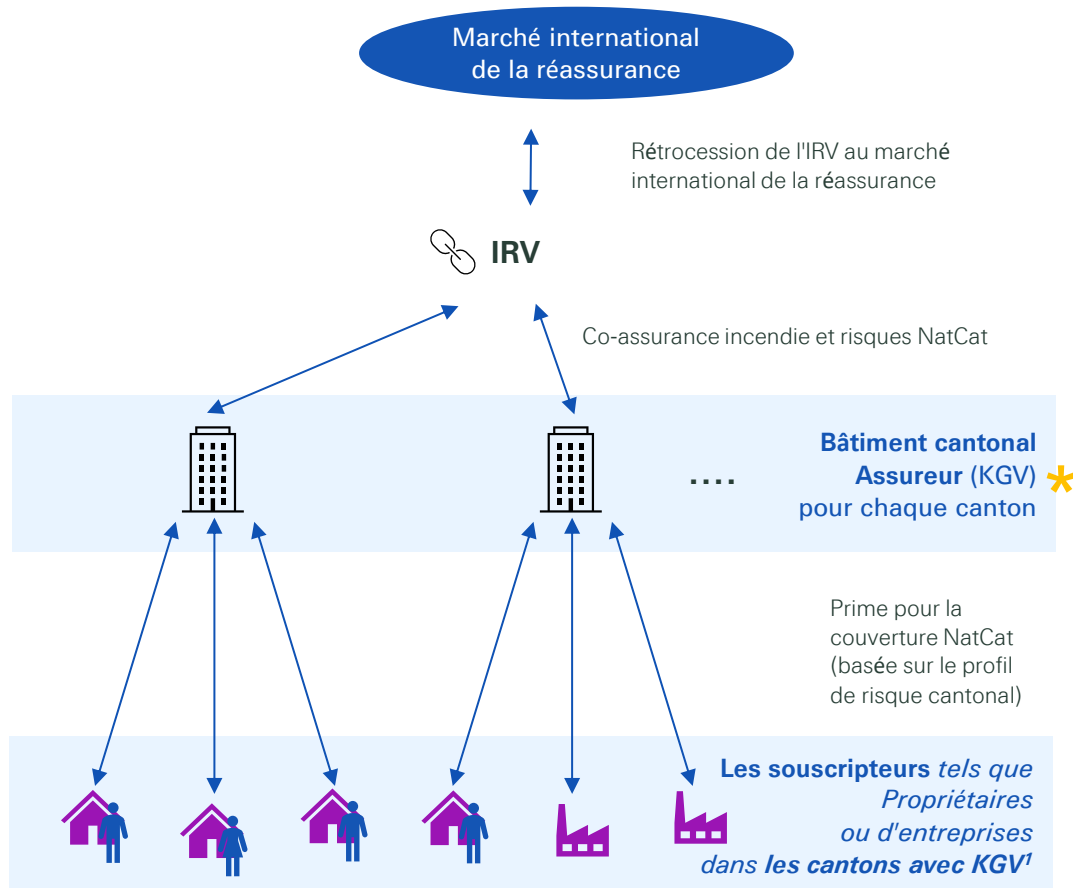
Marché international de la réassurance

Rétrocession de l'IRV au marché international de la réassurance

IRV

Co-assurance incendie et risques NatCat

....

Bâtiment cantonal Assureur (KGV) pour chaque canton

*

Prime pour la couverture NatCat (basée sur le profil de risque cantonal)

Les souscripteurs tels que Propriétaires ou d'entreprises dans les cantons avec KGV$^1$